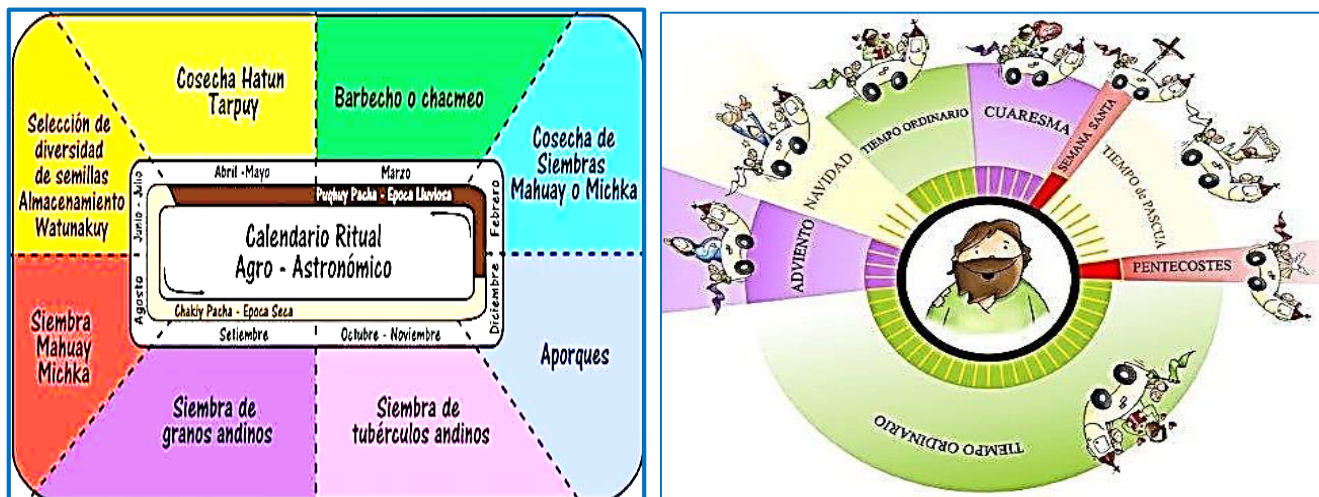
Cosecha Hatun Tarpuy

Barbecho o chacmeo

Selección de diversidad de semillas Almacenamiento Watunakuy

Cosecha de Siembras Mahuay o Michka

Abril - Mayo

Marzo

Junio - Julio

Puquy Pacha - Epoca Lluviosa

Febrero

Calendario Ritual Agro - Astronómico

Agosto

Diciembre

Chakiy Pacha - Epoca Seca

Setiembre

Octubre - Noviembre

Siembra Mahuay Michka

Aporques

Siembra de granos andinos

Siembra de tubérculos andinos

CUARESMA

TIEMPO ORDINARIO

SEMANA SANTA

NAVIDAD

TIEMPO de PASCUA

ADVIENTO

PENTECOSTES

TIEMPO ORDINARIO